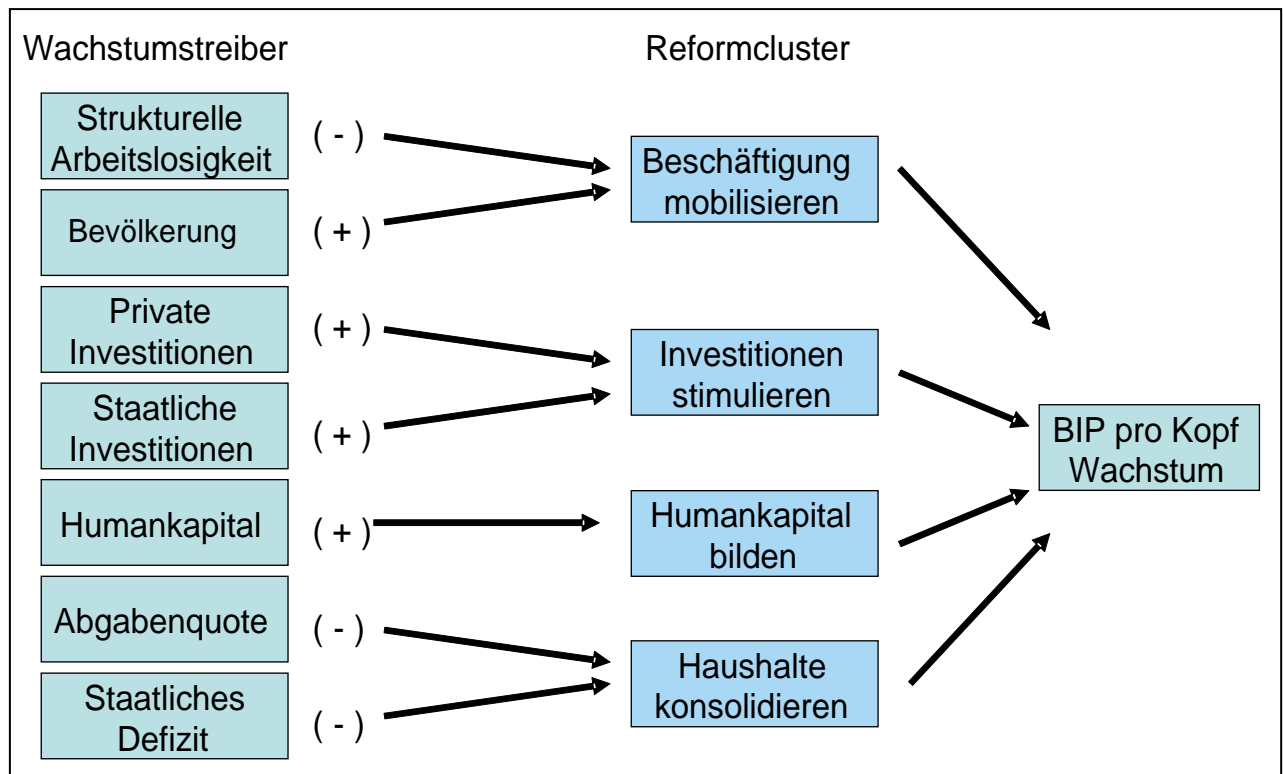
Wachstumstreiber

Reformcluster

Strukturelle Arbeitslosigkeit

( - )

Bevölkerung

( + )

Beschäftigung mobilisieren

Private Investitionen

( + )

Staatliche Investitionen

( + )

Investitionen stimulieren

Humankapital

( + )

Humankapital bilden

BIP pro Kopf Wachstum

Abgabenquote

( - )

Staatliches Defizit

( - )

Haushalte konsolidieren